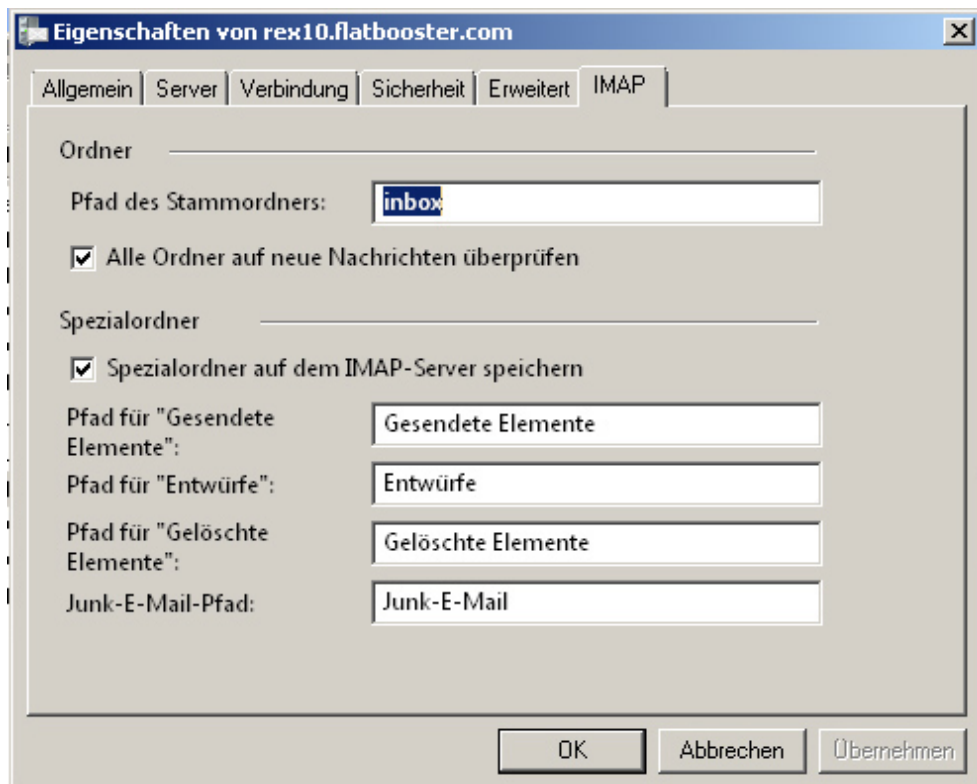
Eigenschaften von rex10.flatbooster.com

Allgemein | Server | Verbindung | Sicherheit | Erweitert | IMAP

Ordner

Pfad des Stammordners: inbox

☑ Alle Ordner auf neue Nachrichten überprüfen

Spezialordner

☑ Spezialordner auf dem IMAP-Server speichern

Pfad für "Gesendete Elemente": Gesendete Elemente

Pfad für "Entwürfe": Entwürfe

Pfad für "Gelöschte Elemente": Gelöschte Elemente

Junk-E-Mail-Pfad: Junk-E-Mail

OK | Abbrechen | Übernehmen